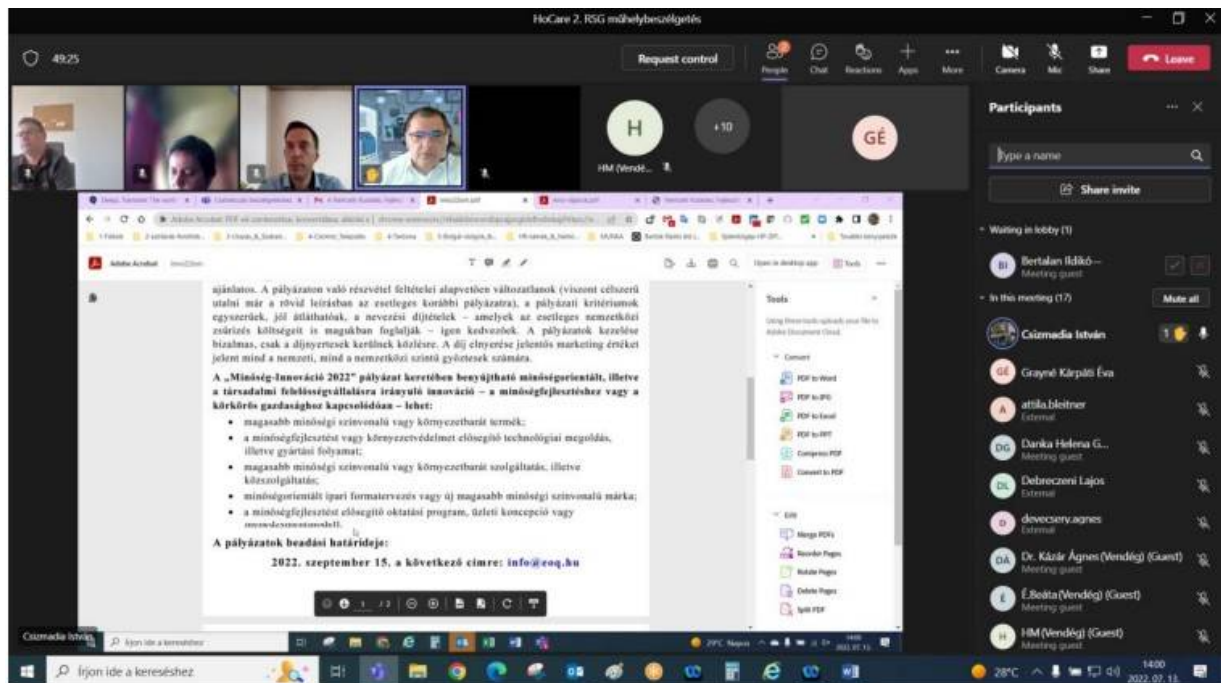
HoCare 2. RSG műhelybeszélgetés

49:25

Request control

People Chat Reactions Apps More Camera Mic Share Leave

H +10 GÉ

HM (Vendé...

Participants

Type a name

Share invite

Waiting in lobby (1)

Bertalan Ildikó—
Meeting guest

In this meeting (17) Mute all

Csizmadia István

Grayné Kárpáti Éva

attila.bleitner
External

Danka Helena G...
Meeting guest

Debreczeni Lajos
External

devecsery.agnes
External

Dr. Kázár Ágnes (Vendég) (Guest)
Meeting guest

É.Beáta (Vendég) (Guest)
Meeting guest

HM (Vendég) (Guest)
Meeting guest

Adobe Acrobat

ajánlatos. A pályázaton való részvétel feltételei alapvetően változatlanok (viszont célszerű utalni már a rövid leírásban az esetleges korábbi pályázatra), a pályázati kritériumok egyszerűek, jól átláthatóak, a nevezési díjtételek – amelyek az esetleges nemzetközi zsűrizés költségeit is magukban foglalják – igen kedvezőek. A pályázatok kezelése bizalmas, csak a díjnyertesek kerülnek közlésre. A díj elnyerése jelentős marketing értéket jelent mind a nemzeti, mind a nemzetközi szintű győztesek számára.

A „Minőség-Innováció 2022" pályázat keretében benyújtható minőségorientált, illetve a társadalmi felelősségvállalásra irányuló innováció – a minőségfejlesztéshez vagy a körkörös gazdasághoz kapcsolódóan – lehet:

• magasabb minőségi színvonalú vagy környezetbarát termék;
• a minőségfejlesztést vagy környezetvédelmet elősegítő technológiai megoldás, illetve gyártási folyamat;
• magasabb minőségi színvonalú vagy környezetbarát szolgáltatás, illetve közszolgáltatás;
• minőségorientált ipari formatervezés vagy új magasabb minőségi színvonalú márka;
• a minőségfejlesztést elősegítő oktatási program, üzleti koncepció vagy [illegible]

A pályázatok beadási határideje:

2022. szeptember 15. a következő címre: info@eoq.hu

1 /2

Tools

Convert
PDF to Word
PDF to JPG
PDF to Excel
PDF to PPT
Compress PDF
Convert to PDF

Edit
Merge PDFs
Reorder Pages
Rotate Pages
Delete Pages
Split PDF

Csizmadia István

Írjon ide a kereséshez

28°C 14:00 2022. 07. 13.